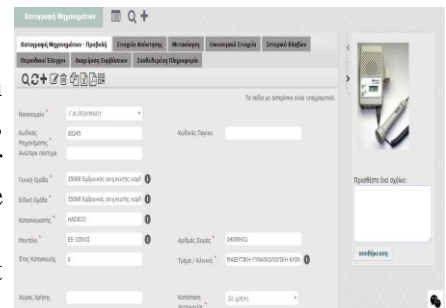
Καταγραφή Μηχανημάτων

Καταγραφή Μηχανημάτων - Προβολή | Στοιχεία Απόκτησης | Μετακίνηση | Οικονομικά Στοιχεία | Ιστορικό Βλαβών

Περιοδικοί Έλεγχοι | Διαχείριση Συμβάσεων | Συνδεδεμένες Πληροφορίες

Τα πεδία με αστερίσκο είναι υποχρεωτικά.

Νοσοκομείο * Γ.Ν.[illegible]

Κωδικός Μηχανήματος * 00245

Κωδικός Παγίου

Ανώτερο σύστημα

Γενική Ομάδα * 15068 Εμβρυικός ανιχνευτής καρδ

Ειδική Ομάδα * 15068 Εμβρυικός ανιχνευτής καρδ

Κατασκευαστής * HADECO

Μοντέλο * ES-100VII

Αριθμός Σειράς * 04000401

Έτος Κατασκευής 0

Τμήμα / Κλινική * ΜΑΙΕΥΤΙΚΗ-ΓΥΝΑΙΚΟΛΟΓΙΚΗ ΚΛΙΝ

Χώρος λήψης

Κατάσταση * Σε χρήση

Προσθέστε ένα σχόλιο:

αποθήκευση